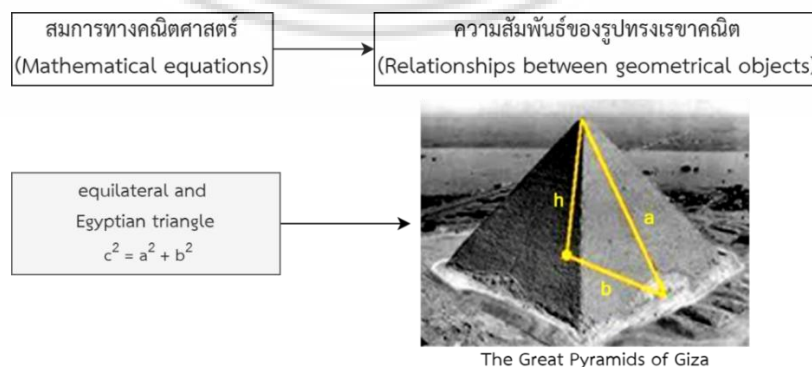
สมการทางคณิตศาสตร์
(Mathematical equations)

ความสัมพันธ์ของรูปทรงเรขาคณิต
(Relationships between geometrical objects)

equilateral and
Egyptian triangle
$c^2 = a^2 + b^2$

h

a

b

The Great Pyramids of Giza